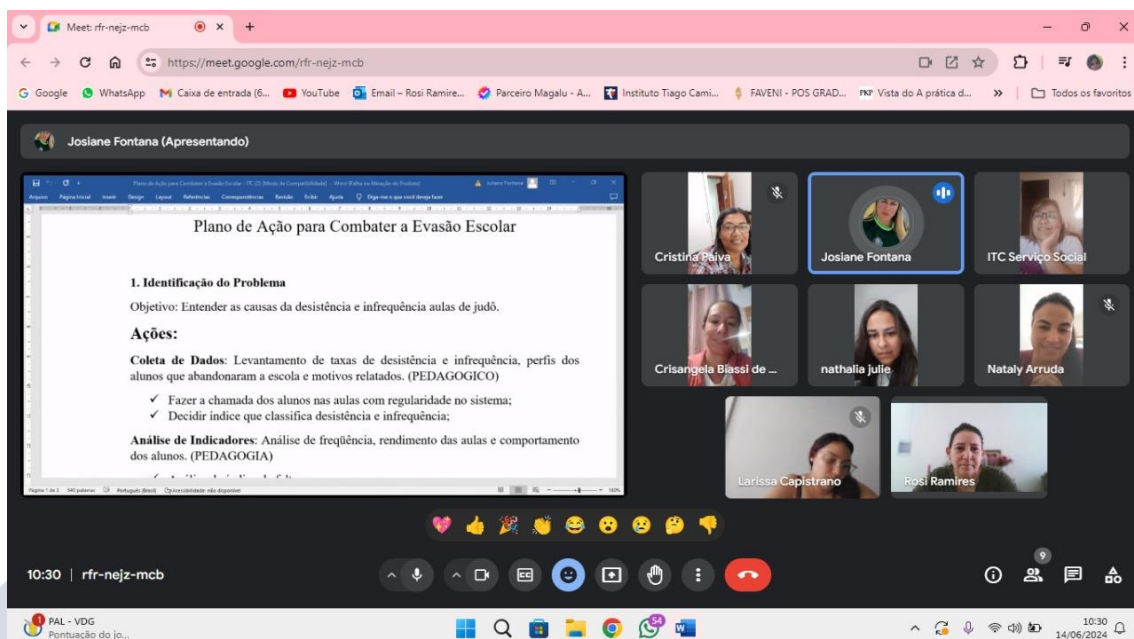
Meet: rfr-nejz-mcb

https://meet.google.com/rfr-nejz-mcb

Google WhatsApp Caixa de entrada (6... YouTube Email – Rosi Ramire... Parceiro Magalu - A... Instituto Tiago Cami... FAVENI - POS GRAD... Vista do A prática d... Todos os favoritos

Josiane Fontana (Apresentando)

Plano de Ação para Combater a Evasão Escolar

1. Identificação do Problema

Objetivo: Entender as causas da desistência e infrequência aulas de judô.

Ações:

Coleta de Dados: Levantamento de taxas de desistência e infrequência, perfis dos alunos que abandonaram a escola e motivos relatados. (PEDAGOGICO)

✓ Fazer a chamada dos alunos nas aulas com regularidade no sistema;
✓ Decidir indice que classifica desistência e infrequência;

Análise de Indicadores: Análise de freqüência, rendimento das aulas e comportamento dos alunos. (PEDAGOGIA)

Cristina Paiva
Josiane Fontana
ITC Serviço Social
Crisangela Biassi de ...
nathalia julie
Nataly Arruda
Larissa Capistrano
Rosi Ramires

10:30 | rfr-nejz-mcb

9

PAL - VDG
Pontuação do jo...

10:30
14/06/2024